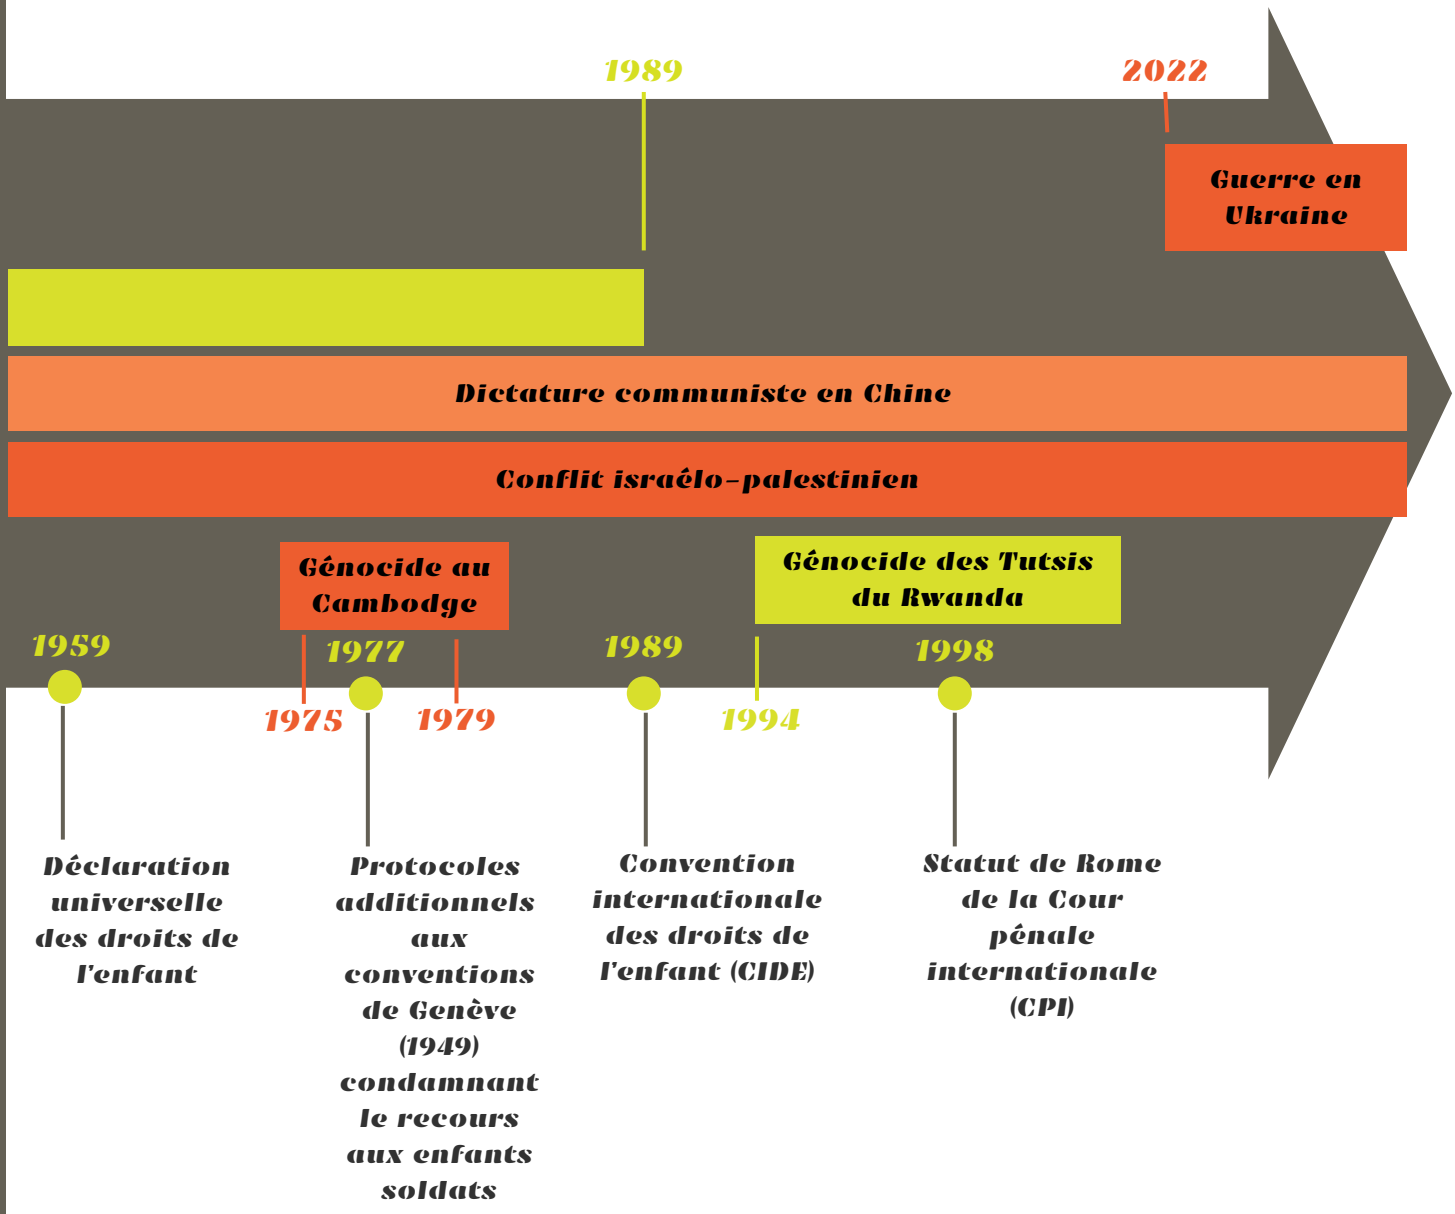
1989

2022

Guerre en Ukraine

Dictature communiste en Chine

Conflit israélo-palestinien

Génocide au Cambodge

Génocide des Tutsis du Rwanda

1959

1977

1989

1998

1975

1979

1994

Déclaration universelle des droits de l'enfant

Protocoles additionnels aux conventions de Genève (1949) condamnant le recours aux enfants soldats

Convention internationale des droits de l'enfant (CIDE)

Statut de Rome de la Cour pénale internationale (CPI)